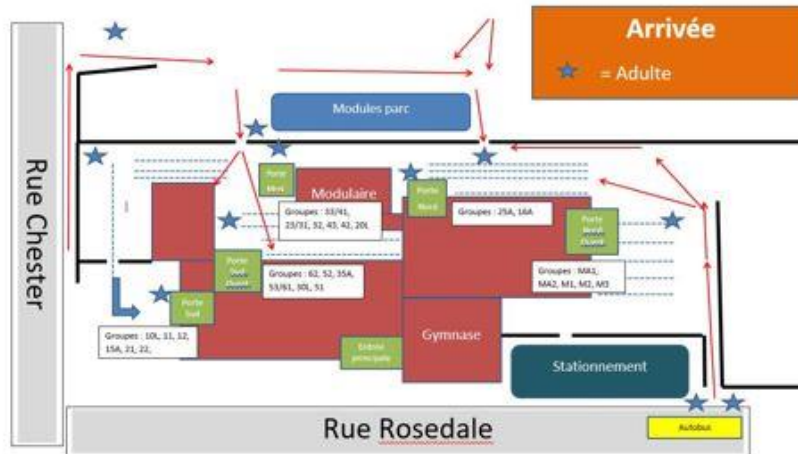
Arrivée

= Adulte

Modules parc

Rue Chester

Modulaire

Porte Nord

Porte Nord

Groupes : 33/41, 23/31, 32, 43, 42, 20L

Groupes : 25A, 16A

Porte Nord Ouest

Porte Sud Ouest

Groupes : 62, 52, 35A, 53/61, 30L, 51

Groupes : MA1, MA2, M1, M2, M3

Porte Sud

Groupes : 10L, 11, 12, 15A, 21, 22,

Entrée principale

Gymnase

Stationnement

Rue Rosedale

Autobus